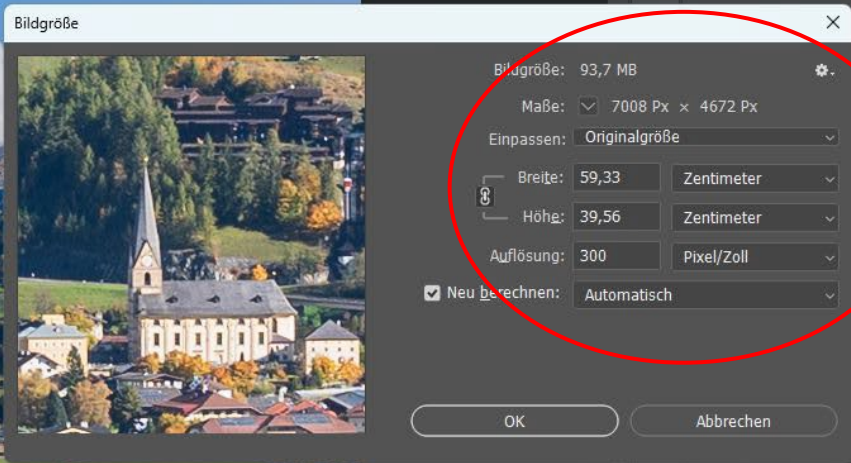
Bildgröße

Bildgröße: 93,7 MB

Maße: 7008 Px × 4672 Px

Einpassen: Originalgröße

Breite: 59,33 Zentimeter

Höhe: 39,56 Zentimeter

Auflösung: 300 Pixel/Zoll

Neu berechnen: Automatisch

OK

Abbrechen